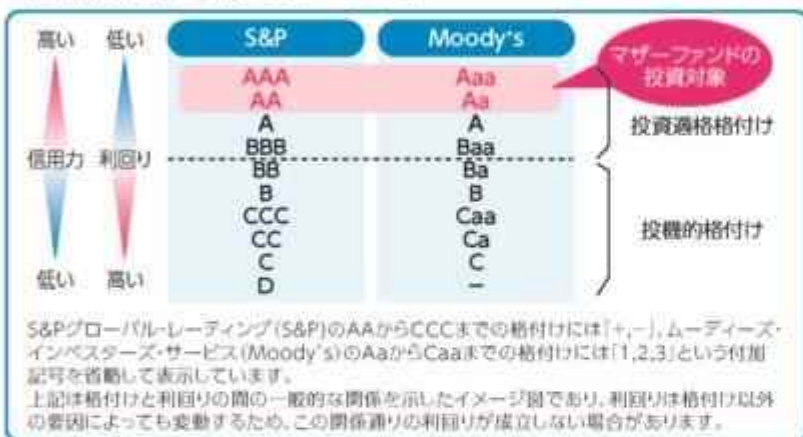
高い 低い

信用力 利回り

低い 高い

| S&P | Moody's |
|---|---|
| AAA | Aaa |
| AA | Aa |
| A | A |
| BBB | Baa |
| BB | Ba |
| B | B |
| CCC | Caa |
| CC | Ca |
| C | C |
| D | − |

マザーファンドの投資対象

投資適格格付け

投機的格付け

S&Pグローバル・レーティング(S&P)のAAからCCCまでの格付けには「+,−」、ムーディーズ・インベスターズ・サービス(Moody's)のAaからCaaまでの格付けには「1,2,3」という付加記号を省略して表示しています。
上記は格付けと利回りの間の一般的な関係を示したイメージ図であり、利回りは格付け以外の要因によっても変動するため、この関係通りの利回りが成立しない場合があります。